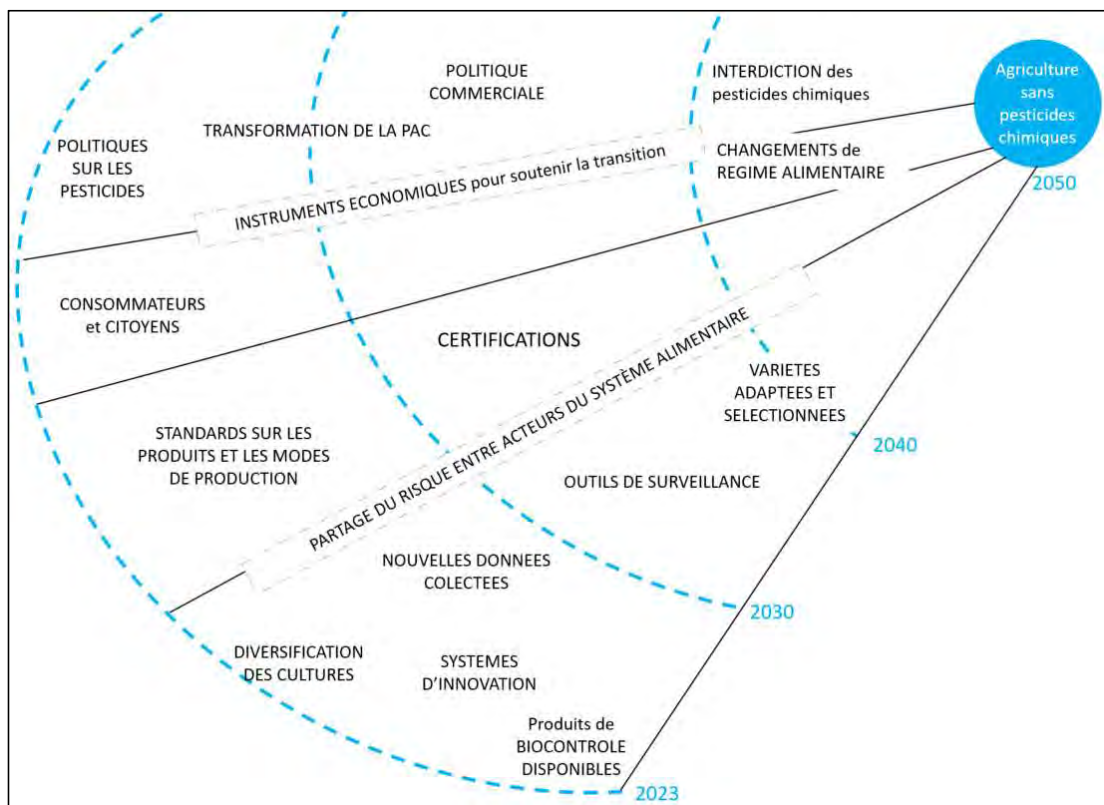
Agriculture sans pesticides chimiques

2050

POLITIQUE COMMERCIALE

INTERDICTION des pesticides chimiques

POLITIQUES SUR LES PESTICIDES

TRANSFORMATION DE LA PAC

CHANGEMENTS de REGIME ALIMENTAIRE

INSTRUMENTS ECONOMIQUES pour soutenir la transition

CONSOMMATEURS et CITOYENS

CERTIFICATIONS

PARTAGE DU RISQUE ENTRE ACTEURS DU SYSTÈME ALIMENTAIRE

VARIETES ADAPTEES ET SELECTIONNEES

2040

STANDARDS SUR LES PRODUITS ET LES MODES DE PRODUCTION

OUTILS DE SURVEILLANCE

NOUVELLES DONNEES COLECTEES

2030

DIVERSIFICATION DES CULTURES

SYSTEMES D'INNOVATION

Produits de BIOCONTROLE DISPONIBLES

2023